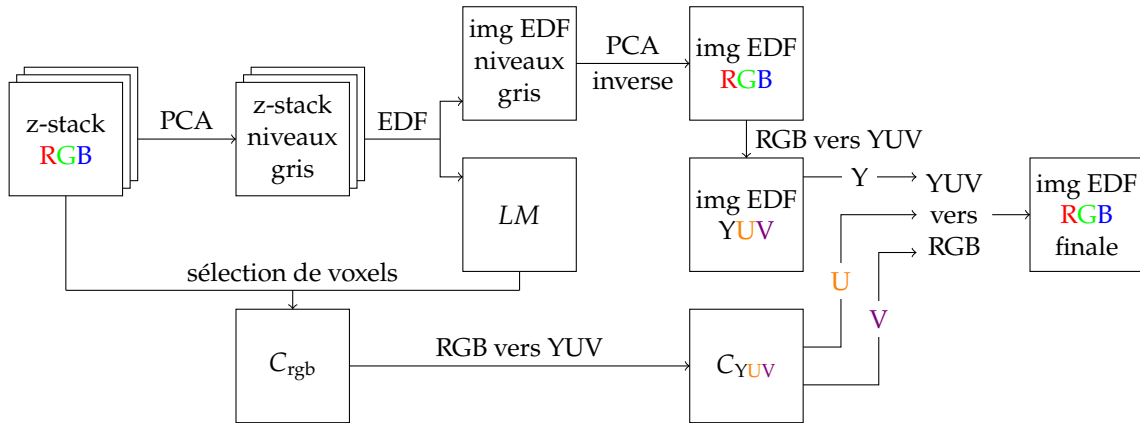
z-stack RGB

PCA

z-stack niveaux gris

EDF

img EDF niveaux gris

PCA inverse

img EDF RGB

RGB vers YUV

img EDF YUV

Y

YUV vers RGB

img EDF RGB finale

$LM$

sélection de voxels

$C_{\text{rgb}}$

RGB vers YUV

$C_{\text{YUV}}$

U

V